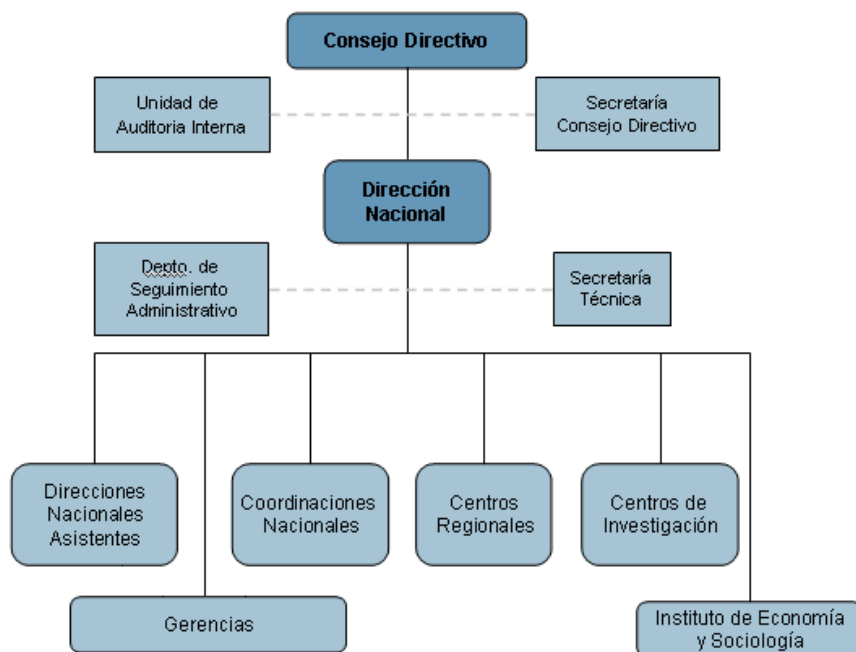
Consejo Directivo

Unidad de Auditoria Interna

Secretaría Consejo Directivo

Dirección Nacional

Depto. de Seguimiento Administrativo

Secretaría Técnica

Direcciones Nacionales Asistentes

Coordinaciones Nacionales

Centros Regionales

Centros de Investigación

Gerencias

Instituto de Economía y Sociología